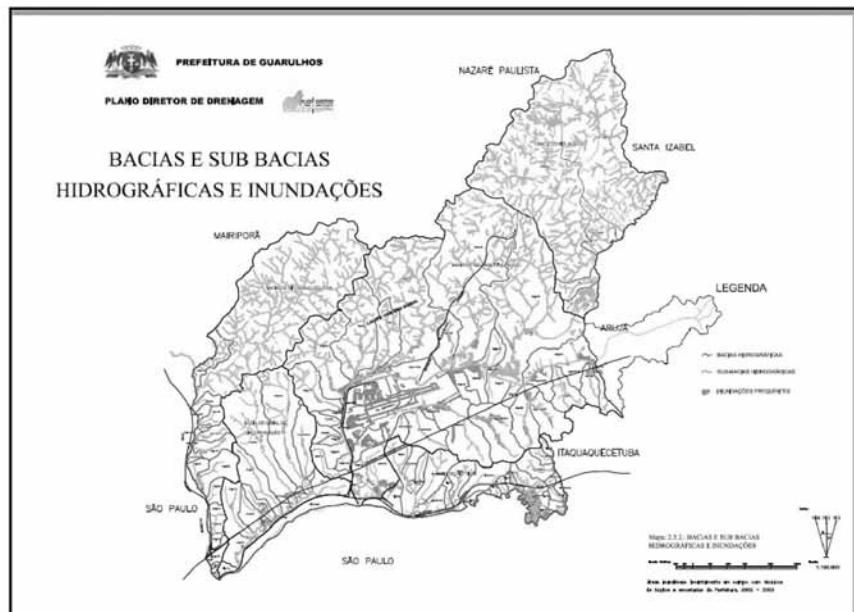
PREFEITURA DE GUARULHOS

PLANO DIRETOR DE DRENAGEM

BACIAS E SUB BACIAS HIDROGRÁFICAS E INUNDAÇÕES

NAZARÉ PAULISTA

SANTA IZABEL

MAIRIPORÃ

LEGENDA

ARUJÁ

BACIAS HIDROGRÁFICAS

SUBBACIAS HIDROGRÁFICAS

INUNDAÇÕES FREQUENTES

ITAQUAQUECETUBA

SÃO PAULO

SÃO PAULO

Mapa 2.5.2.: BACIAS E SUB BACIAS HIDROGRÁFICAS E INUNDAÇÕES

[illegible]